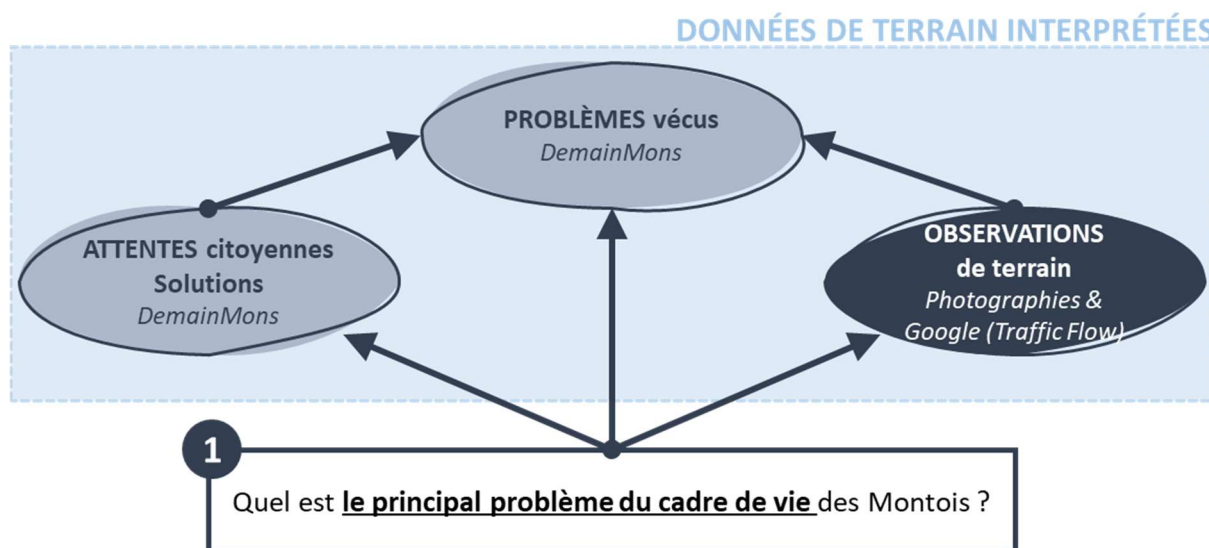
DONNÉES DE TERRAIN INTERPRÉTÉES

PROBLÈMES vécus
DemainMons

ATTENTES citoyennes
Solutions
DemainMons

OBSERVATIONS
de terrain
Photographies &
Google (Traffic Flow)

1

Quel est **le principal problème du cadre de vie** des Montois ?